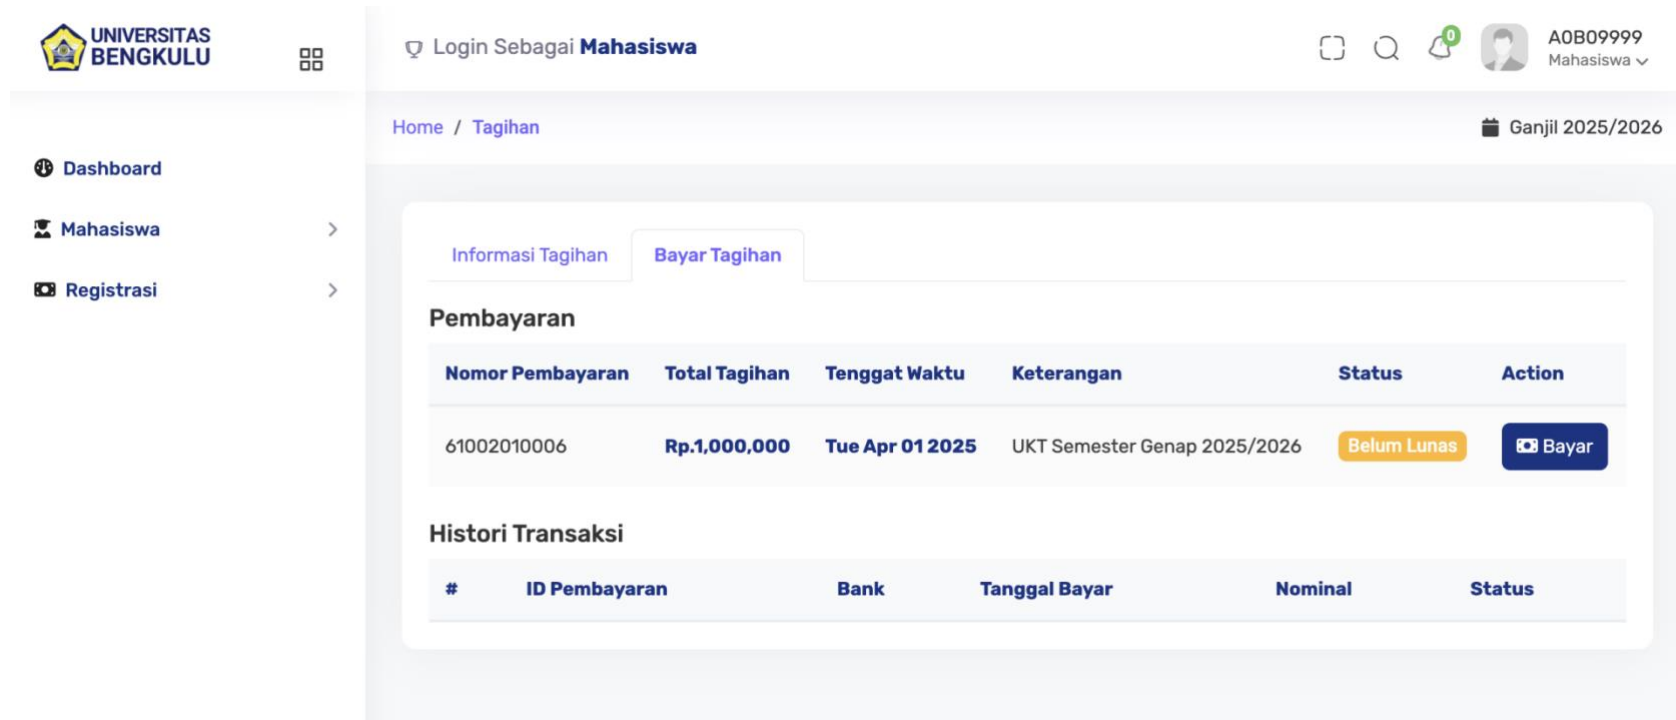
UNIVERSITAS BENGKULU

Login Sebagai Mahasiswa

0

A0B09999
Mahasiswa

Dashboard

Mahasiswa

Registrasi

Home / Tagihan

Ganjil 2025/2026

Informasi Tagihan

Bayar Tagihan

Pembayaran

| Nomor Pembayaran | Total Tagihan | Tenggat Waktu | Keterangan | Status | Action |
|---|---|---|---|---|---|
| 61002010006 | Rp.1,000,000 | Tue Apr 01 2025 | UKT Semester Genap 2025/2026 | Belum Lunas | Bayar |

Histori Transaksi

| # | ID Pembayaran | Bank | Tanggal Bayar | Nominal | Status |
|---|---|---|---|---|---|